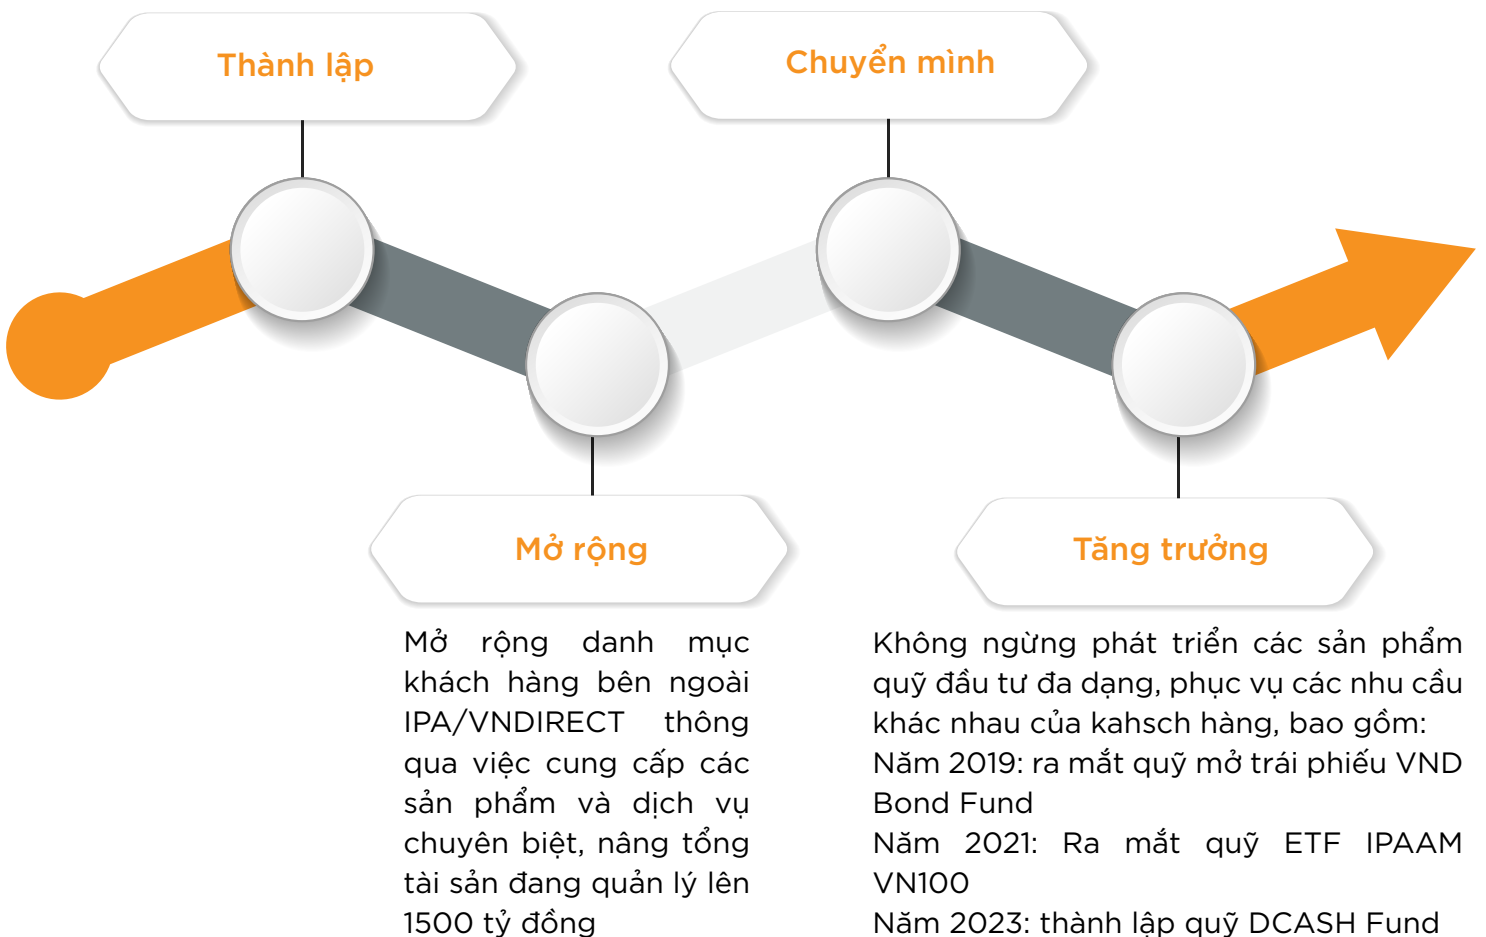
Thành lập

Chuyển mình

Mở rộng

Tăng trưởng

Mở rộng danh mục khách hàng bên ngoài IPA/VNDIRECT thông qua việc cung cấp các sản phẩm và dịch vụ chuyên biệt, nâng tổng tài sản đang quản lý lên 1500 tỷ đồng

Không ngừng phát triển các sản phẩm quỹ đầu tư đa dạng, phục vụ các nhu cầu khác nhau của kahsch hàng, bao gồm:
Năm 2019: ra mắt quỹ mở trái phiếu VND Bond Fund
Năm 2021: Ra mắt quỹ ETF IPAAM VN100
Năm 2023: thành lập quỹ DCASH Fund